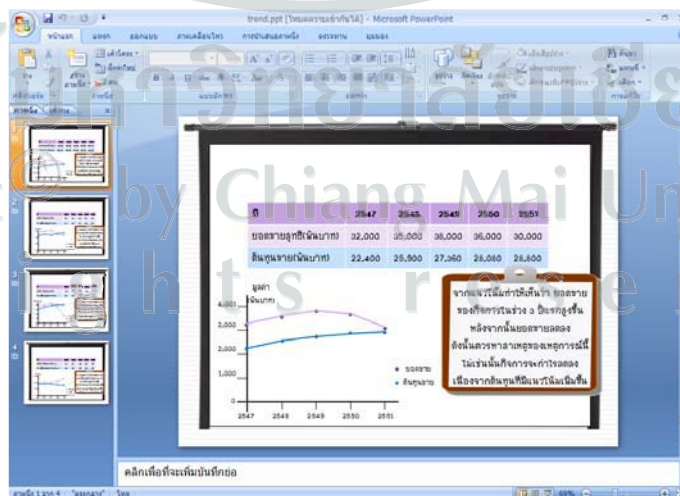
trend.ppt [โหมดความเข้ากันได้] - Microsoft PowerPoint

หน้าแรก แทรก ออกแบบ ภาพเคลื่อนไหว การนำเสนอภาพนิ่ง ตรวจทาน มุมมอง

ลิขสิทธิ์มหาวิทยาลัยเชียงใหม่
Copyright © by Chiang Mai University
All rights reserved

| ปี | 2547 | 2548 | 2549 | 2550 | 2551 |
|---|---|---|---|---|---|
| ยอดขายสุทธิ(พันบาท) | 32,000 | 35,000 | 36,000 | 36,000 | 30,000 |
| ต้นทุนขาย(พันบาท) | 22,400 | 25,900 | 27,360 | 28,080 | 28,800 |

มูลค่า (พันบาท)

4,000
3,000
2,000
1,000
0

2547 2548 2549 2550 2551

ยอดขาย
ต้นทุนขาย

จากแนวโน้มทำให้เห็นว่า ยอดขายของกิจการในช่วง 3 ปีแรกสูงขึ้น หลังจากนั้นยอดขายลดลง ดังนั้นควรหาสาเหตุของเหตุการณ์นี้ ไม่เช่นนั้นกิจการจะกำไรลดลง เนื่องจากต้นทุนที่มีแนวโน้มเพิ่มขึ้น

คลิกเพื่อเพิ่มบันทึกย่อ

ภาพนิ่ง 1 จาก 4 "ออกแบบ" ไทย